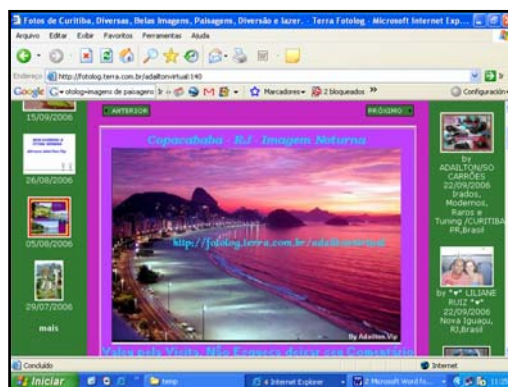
Fotos de Curitiba, Diversas, Belas Imagens, Paisagens, Diversão e lazer. - Terra Fotolog - Microsoft Internet Exp...

Arquivo Editar Exibir Favoritos Ferramentas Ajuda

Endereço http://fotolog.terra.com.br/adailtonvirtual:140

Google otolog+imagem de paisagens Marcadores 2 bloqueados » Configurações

15/09/2006

26/08/2006

05/08/2006

29/07/2006

mais

ANTERIOR

PRÓXIMO

Copacabana - RJ - Imagem Noturna

http://fotolog.terra.com.br/adailtonvirtual

By Adailton Vip

Valeu pela Visita. Não Esqueça deixar seu Comentário

by ADAILTON/SO CARRÕES 22/09/2006 Irados, Modernos, Raros e Tuning /CURITIBA PR,Brasil

by *♥* LILIANE RUIZ *♥* 22/09/2006 Nova Iguaçu, RJ,Brasil

Concluído

Internet

Iniciar

temp

4 Internet Explorer

2 Microsoft Word fo...

11:2